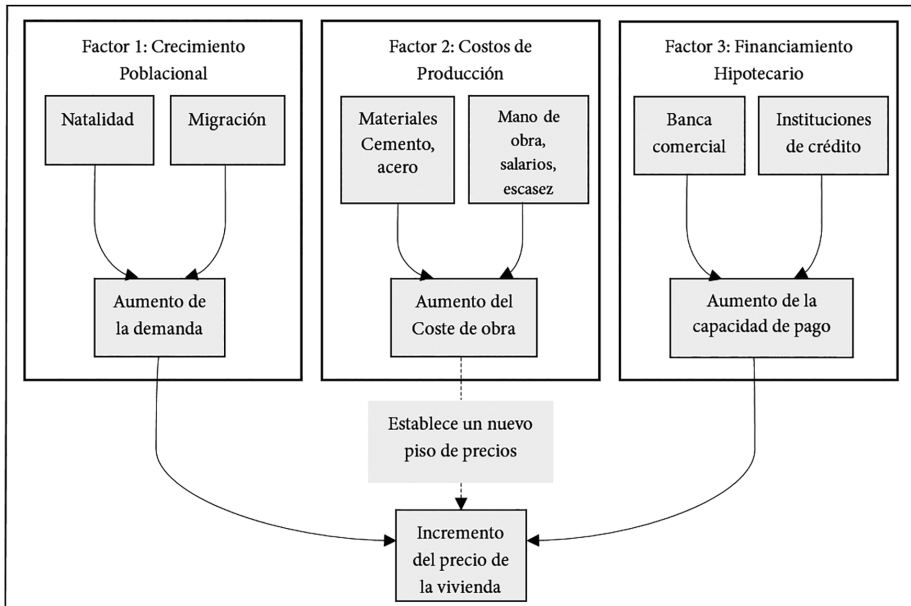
Factor 1: Crecimiento Poblacional

Natalidad

Migración

Aumento de la demanda

Factor 2: Costos de Producción

Materiales Cemento, acero

Mano de obra, salarios, escasez

Aumento del Coste de obra

Factor 3: Financiamiento Hipotecario

Banca comercial

Instituciones de crédito

Aumento de la capacidad de pago

Establece un nuevo piso de precios

Incremento del precio de la vivienda